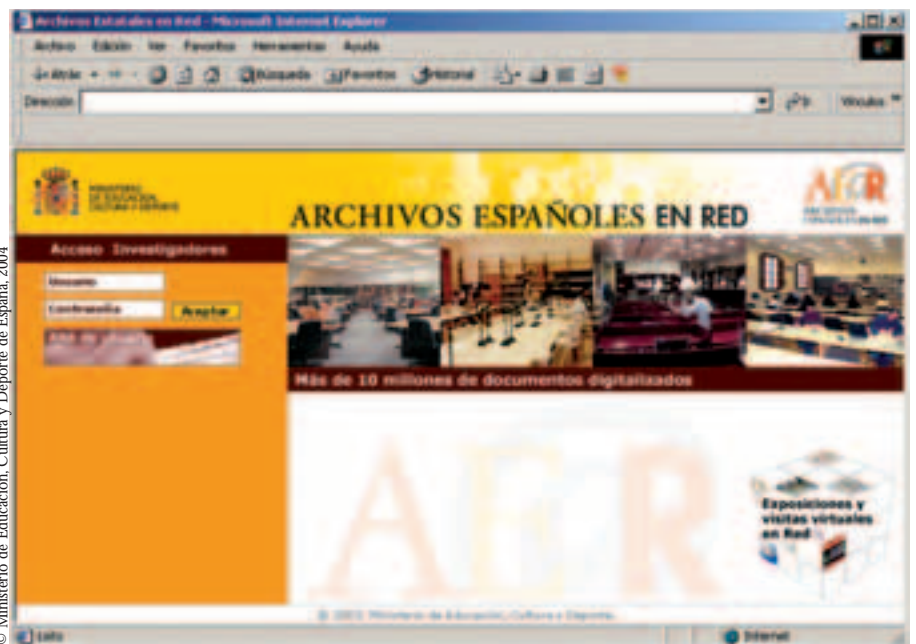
Archivos Estatales en Red - Microsoft Internet Explorer

Archivo Edición Ver Favoritos Herramientas Ayuda

Atrás Búsqueda Favoritos Historial

Dirección Ir Vínculos

MINISTERIO DE EDUCACIÓN, CULTURA Y DEPORTE

ARCHIVOS ESPAÑOLES EN RED

AER

Acceso Investigadores

Usuario

Contraseña Aceptar

Más de 10 millones de documentos digitalizados

AER

Exposiciones y visitas virtuales en Red

© 2003 Ministerio de Educación, Cultura y Deporte

Listo

Internet

© Ministerio de Educación, Cultura y Deporte de España, 2004